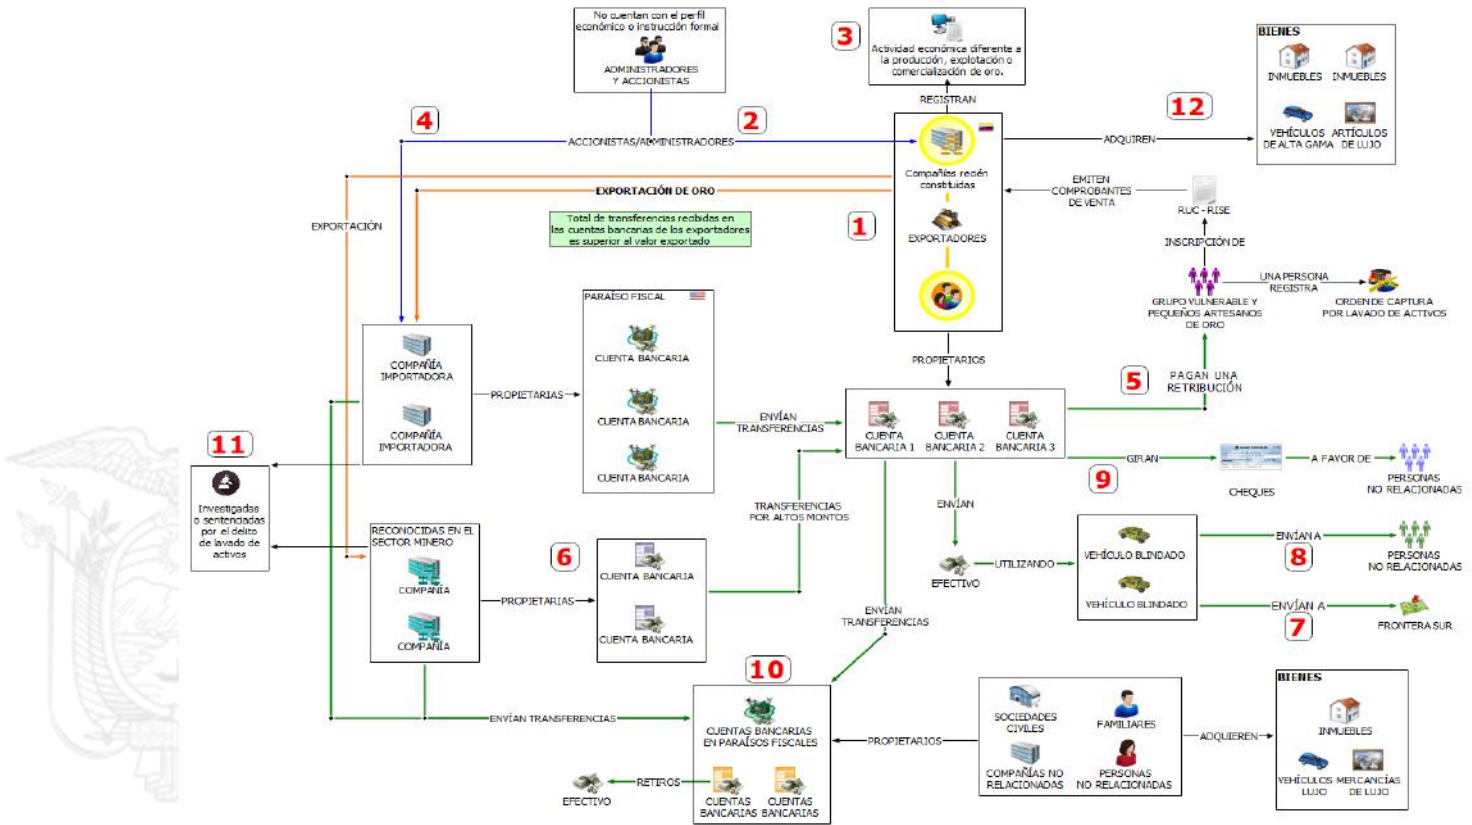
No cuentan con el perfil económico o instrucción formal
ADMINISTRADORES Y ACCIONISTAS

3
Actividad económica diferente a la producción, explotación o comercialización de oro.
REGISTRAN

BIENES
INMUEBLES
INMUEBLES
VEHÍCULOS DE ALTA GAMA
ARTÍCULOS DE LUJO

12

4

2

ACCIONISTAS/ADMINISTRADORES

ADQUIEREN

Compañías recién constituidas

EXPORTADORES

EMITEN COMPROBANTES DE VENTA

RUC - RISE

EXPORTACIÓN DE ORO

EXPORTACIÓN

Total de transferencias recibidas en las cuentas bancarias de los exportadores es superior al valor exportado

1

INSCRIPCIÓN DE

GRUPO VULNERABLE Y PEQUEÑOS ARTESANOS DE ORO

UNA PERSONA REGISTRA

ORDEN DE CAPTURA POR LAVADO DE ACTIVOS

PARAÍSO FISCAL
CUENTA BANCARIA
CUENTA BANCARIA
CUENTA BANCARIA

PROPIETARIOS

COMPAÑÍA IMPORTADORA
COMPAÑÍA IMPORTADORA

PROPIETARIAS

ENVÍAN TRANSFERENCIAS

5
PAGAN UNA RETRIBUCIÓN

CUENTA BANCARIA 1
CUENTA BANCARIA 2
CUENTA BANCARIA 3

11

Investigados o sentenciados por el delito de lavado de activos

GIRAN

CHEQUES

A FAVOR DE

PERSONAS NO RELACIONADAS

9

TRANSFERENCIAS POR ALTOS MONTOS

ENVÍAN

RECONOCIDAS EN EL SECTOR MINERO
COMPAÑÍA
COMPAÑÍA

6

CUENTA BANCARIA
CUENTA BANCARIA

PROPIETARIAS

EFECTIVO

UTILIZANDO

VEHÍCULO BLINDADO
VEHÍCULO BLINDADO

ENVÍAN A
8
PERSONAS NO RELACIONADAS

ENVÍAN A
7
FRONTERA SUR

ENVIAN TRANSFERENCIAS

10

CUENTAS BANCARIAS EN PARAÍSOS FISCALES

ENVÍAN TRANSFERENCIAS

PROPIETARIOS

SOCIEDADES CIVILES
FAMILIARES
COMPAÑÍAS NO RELACIONADAS
PERSONAS NO RELACIONADAS

ADQUIEREN

BIENES
INMUEBLES
VEHÍCULOS LUJO
MERCANCÍAS DE LUJO

EFECTIVO
RETIROS
CUENTAS BANCARIAS
CUENTAS BANCARIAS